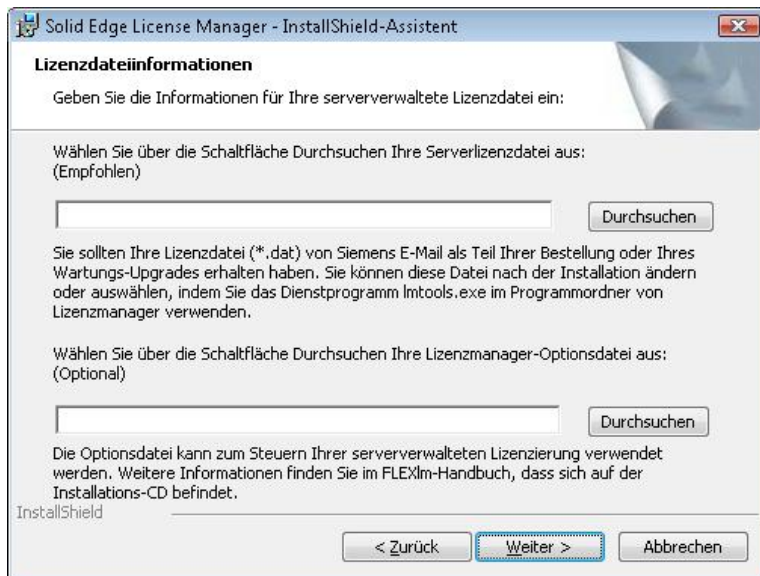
Solid Edge License Manager - InstallShield-Assistent

Lizenzdateiinformationen

Geben Sie die Informationen für Ihre serververwaltete Lizenzdatei ein:

Wählen Sie über die Schaltfläche Durchsuchen Ihre Serverlizenzdatei aus: (Empfohlen)

Durchsuchen

Sie sollten Ihre Lizenzdatei (*.dat) von Siemens E-Mail als Teil Ihrer Bestellung oder Ihres Wartungs-Upgrades erhalten haben. Sie können diese Datei nach der Installation ändern oder auswählen, indem Sie das Dienstprogramm lmtools.exe im Programmordner von Lizenzmanager verwenden.

Wählen Sie über die Schaltfläche Durchsuchen Ihre Lizenzmanager-Optionsdatei aus: (Optional)

Durchsuchen

Die Optionsdatei kann zum Steuern Ihrer serververwalteten Lizenzierung verwendet werden. Weitere Informationen finden Sie im FLEXlm-Handbuch, dass sich auf der Installations-CD befindet.

InstallShield

< Zurück

Weiter >

Abbrechen